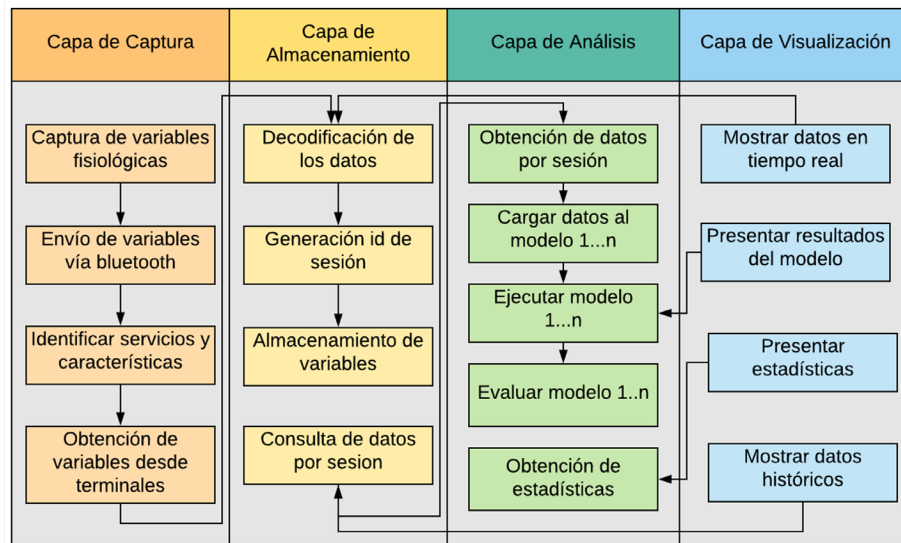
| Capa de Captura | Capa de Almacenamiento | Capa de Análisis | Capa de Visualización |
|---|---|---|---|
| Captura de variables fisiológicas | Decodificación de los datos | Obtención de datos por sesión | Mostrar datos en tiempo real |
| Envío de variables vía bluetooth | Generación id de sesión | Cargar datos al modelo 1...n | Presentar resultados del modelo |
| Identificar servicios y características | Almacenamiento de variables | Ejecutar modelo 1...n | Presentar estadísticas |
| Obtención de variables desde terminales | Consulta de datos por sesion | Evaluar modelo 1..n | Mostrar datos históricos |
| | | Obtención de estadísticas | |